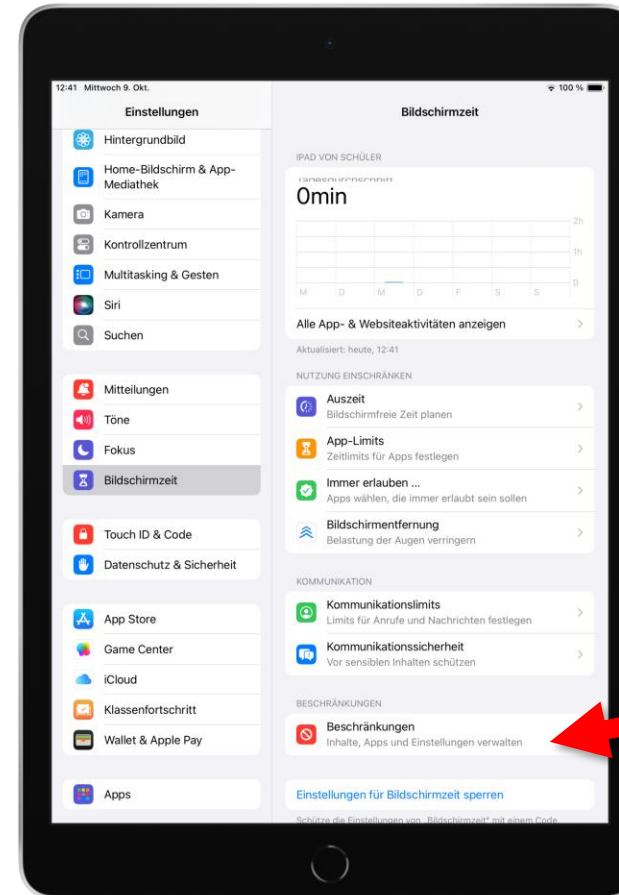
12:41 Mittwoch 9. Okt.

100 %

Einstellungen

Hintergrundbild

Home-Bildschirm & App-Mediathek

Kamera

Kontrollzentrum

Multitasking & Gesten

Siri

Suchen

Mitteilungen

Töne

Fokus

Bildschirmzeit

Touch ID & Code

Datenschutz & Sicherheit

App Store

Game Center

iCloud

Klassenfortschritt

Wallet & Apple Pay

Apps

Bildschirmzeit

IPAD VON SCHÜLER

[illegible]

0min

2h

1h

0

M D M D F S S

Alle App- & Websiteaktivitäten anzeigen

Aktualisiert: heute, 12:41

NUTZUNG EINSCHRÄNKEN

Auszeit
Bildschirmfreie Zeit planen

App-Limits
Zeitlimits für Apps festlegen

Immer erlauben ...
Apps wählen, die immer erlaubt sein sollen

Bildschirmentfernung
Belastung der Augen verringern

KOMMUNIKATION

Kommunikationslimits
Limits für Anrufe und Nachrichten festlegen

Kommunikationssicherheit
Vor sensiblen Inhalten schützen

BESCHRÄNKUNGEN

Beschränkungen
Inhalte, Apps und Einstellungen verwalten

Einstellungen für Bildschirmzeit sperren

Schütze die Einstellungen von „Bildschirmzeit“ mit einem Code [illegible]